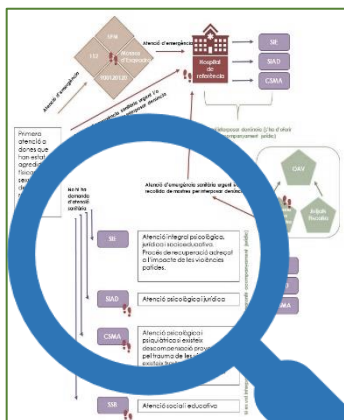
SEM
112
Mossos d'Esquadra
091/PL
Atenció d'emergència
Hospital de referència
SIE
SIAD
CSMA
Atenció d'emergència
Atenció d'emergència sanitària urgent i/o recollida de mostres per interposar denúncia
Primera atenció a dones que han estat agredides físicament, sexualment
Interposar denúncia (i/o fer el seu acompanyament jurídic)
OAV
Jutjat
Atenció d'emergència sanitària urgent i/o recollida de mostres per interposar denúncia
No hi ha demanda d'atenció sanitària
SIE
Atenció integral psicològica, jurídica i socioeducativa. Procés de recuperació adequat a l'impacte de les violències patides.
SIAD
Atenció psicològica i jurídica
CSMA
Atenció psicològica i psiquiàtrica si existeix descompensació greu pel trauma de les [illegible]
SSB
Atenció social i educativa